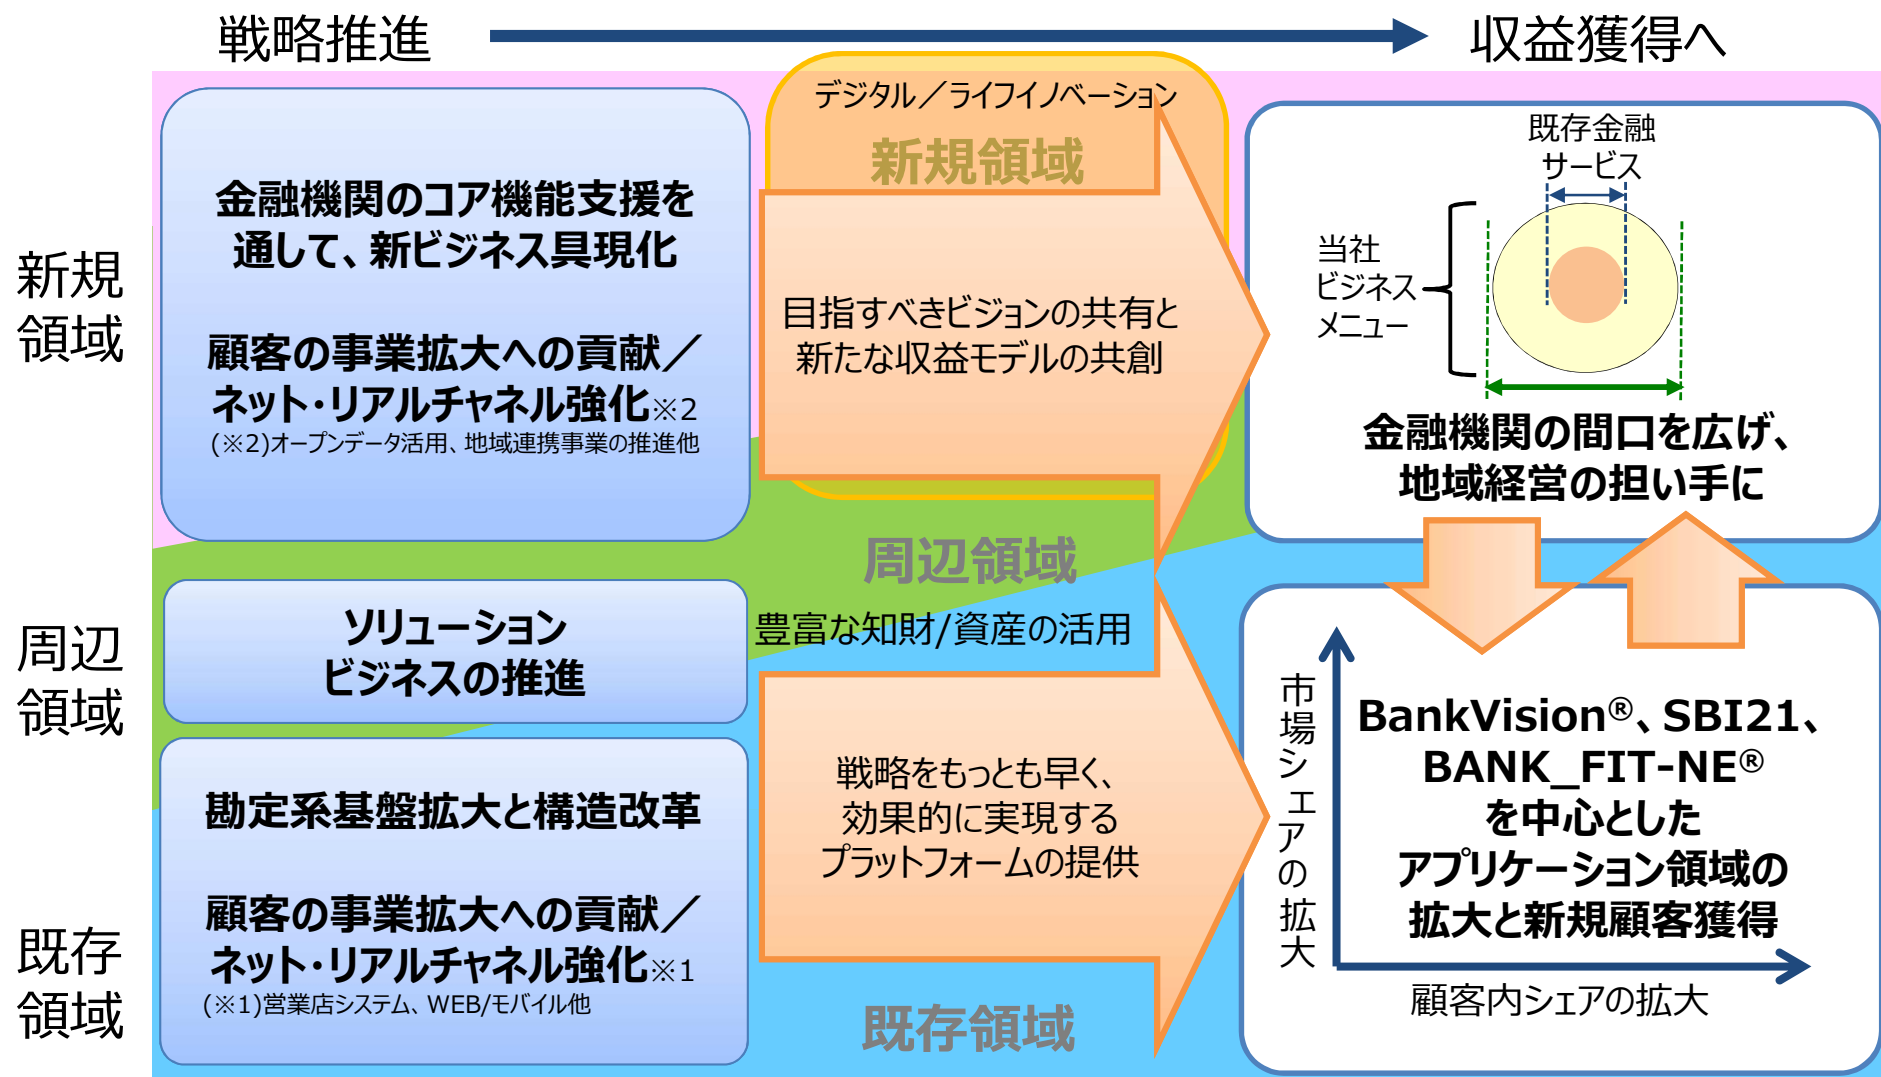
戦略推進

収益獲得へ

新規領域

金融機関のコア機能支援を通して、新ビジネス具現化

顧客の事業拡大への貢献／ネット・リアルチャネル強化※2
(※2)オープンデータ活用、地域連携事業の推進他

デジタル／ライフイノベーション

新規領域

目指すべきビジョンの共有と新たな収益モデルの共創

既存金融サービス

当社ビジネスメニュー

金融機関の間口を広げ、地域経営の担い手に

周辺領域

ソリューションビジネスの推進

周辺領域

豊富な知財/資産の活用

既存領域

勘定系基盤拡大と構造改革

顧客の事業拡大への貢献／ネット・リアルチャネル強化※1
(※1)営業店システム、WEB/モバイル他

戦略をもっとも早く、効果的に実現するプラットフォームの提供

既存領域

市場シェアの拡大

BankVision®、SBI21、BANK_FIT-NE®を中心としたアプリケーション領域の拡大と新規顧客獲得

顧客内シェアの拡大